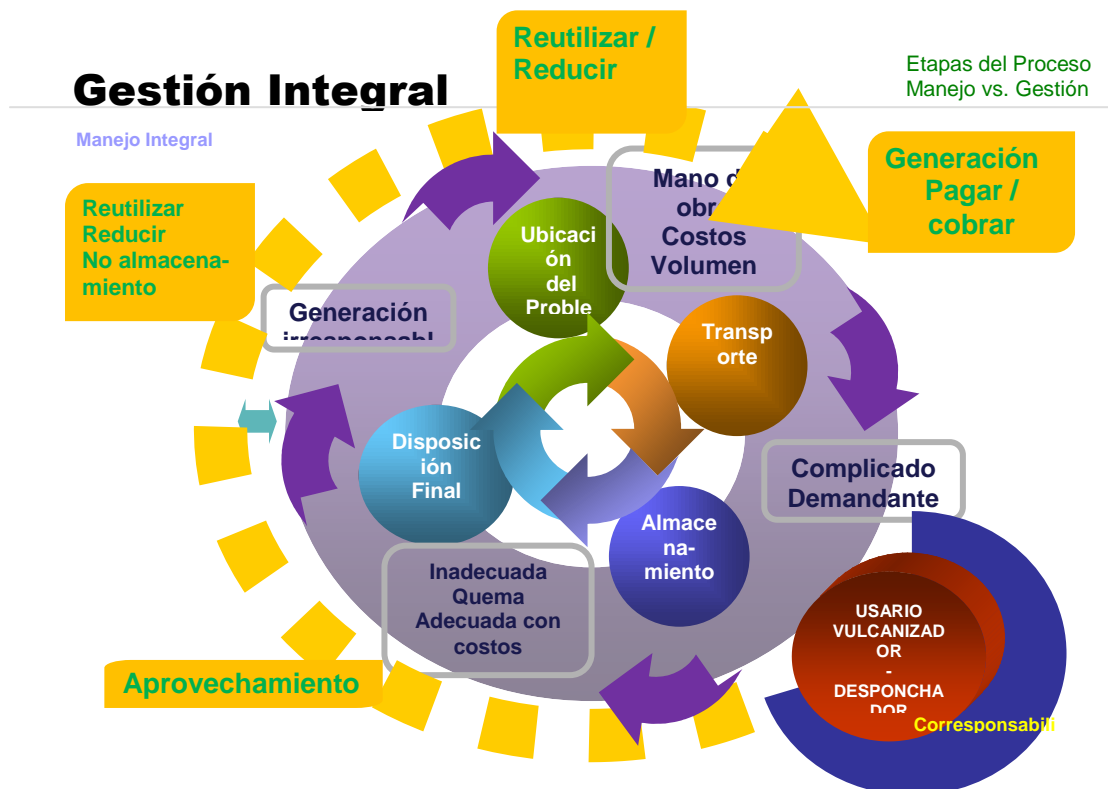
Gestión Integral

Reutilizar / Reducir

Etapas del Proceso
Manejo vs. Gestión

Manejo Integral

Generación
Pagar / cobrar

Reutilizar
Reducir
No almacenamiento

Mano d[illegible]
obr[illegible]
Costos
Volumen

Ubicación del Proble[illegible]

Generación
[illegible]

Transporte

Disposición Final

Complicado
Demandante

Almacenamiento

Inadecuada
Quema
Adecuada con costos

USARIO
VULCANIZADOR
-
DESPONCHA
DOR

Corresponsabili

Aprovechamiento